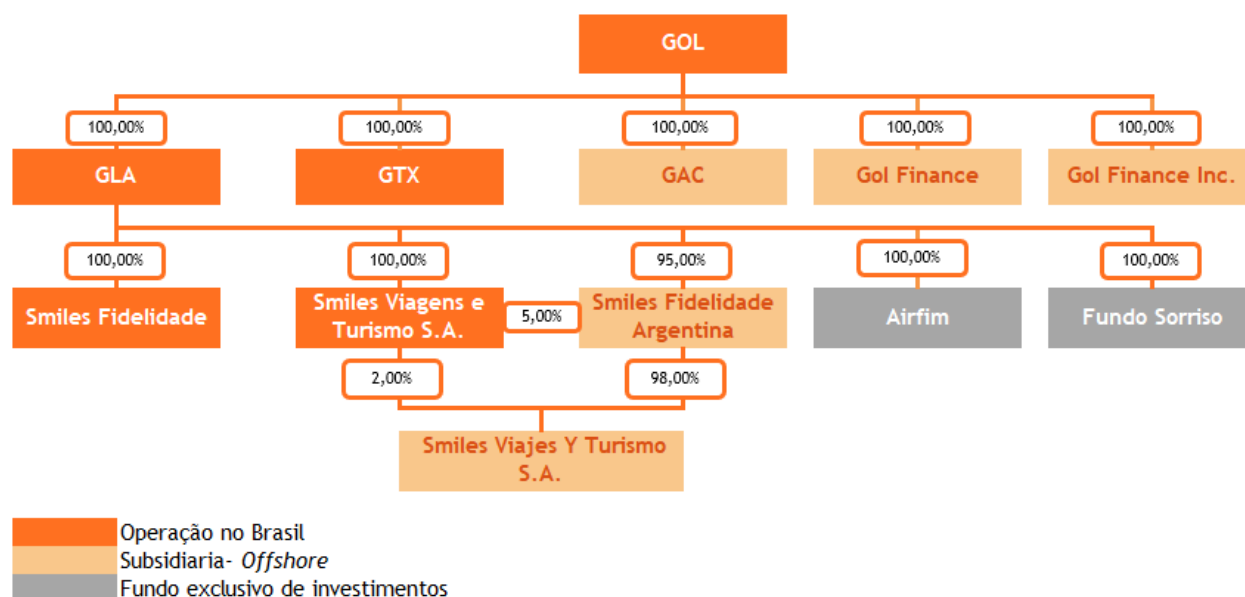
GOL

100,00%
GLA

100,00%
GTX

100,00%
GAC

100,00%
Gol Finance

100,00%
Gol Finance Inc.

100,00%
Smiles Fidelidade

100,00%
Smiles Viagens e Turismo S.A.

5,00%

95,00%
Smiles Fidelidade Argentina

100,00%
Airfim

100,00%
Fundo Sorriso

2,00%

98,00%

Smiles Viajes Y Turismo S.A.

Operação no Brasil
Subsidiaria- *Offshore*
Fundo exclusivo de investimentos